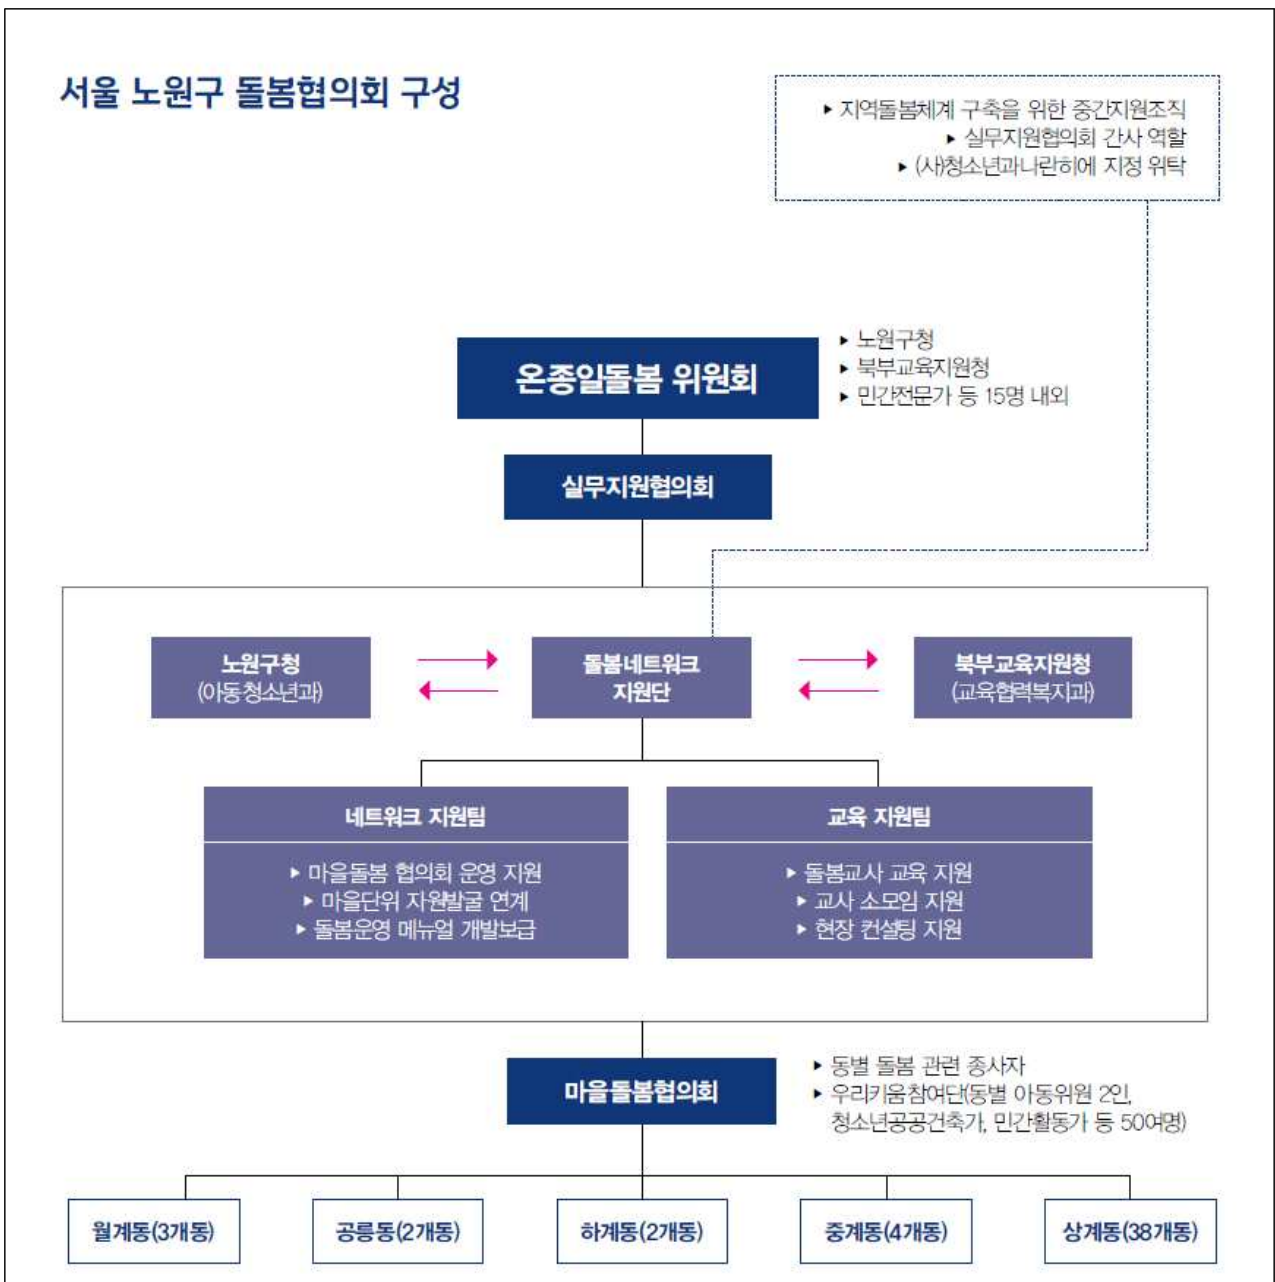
서울 노원구 돌봄협의회 구성

▸ 지역돌봄체계 구축을 위한 중간지원조직
▸ 실무지원협의회 간사 역할
▸ (사)청소년과나란히에 지정 위탁

온종일돌봄 위원회

▸ 노원구청
▸ 북부교육지원청
▸ 민간전문가 등 15명 내외

실무지원협의회

노원구청
(아동청소년과)

돌봄네트워크
지원단

북부교육지원청
(교육협력복지과)

네트워크 지원팀

▸ 마을돌봄 협의회 운영 지원
▸ 마을단위 자원발굴 연계
▸ 돌봄운영 메뉴얼 개발보급

교육 지원팀

▸ 돌봄교사 교육 지원
▸ 교사 소모임 지원
▸ 현장 컨설팅 지원

마을돌봄협의회

▸ 동별 돌봄 관련 종사자
▸ 우리키움참여단(동별 아동위원 2인, 청소년공공건축가, 민간활동가 등 500여명)

월계동(3개동)

공릉동(2개동)

하계동(2개동)

중계동(4개동)

상계동(38개동)